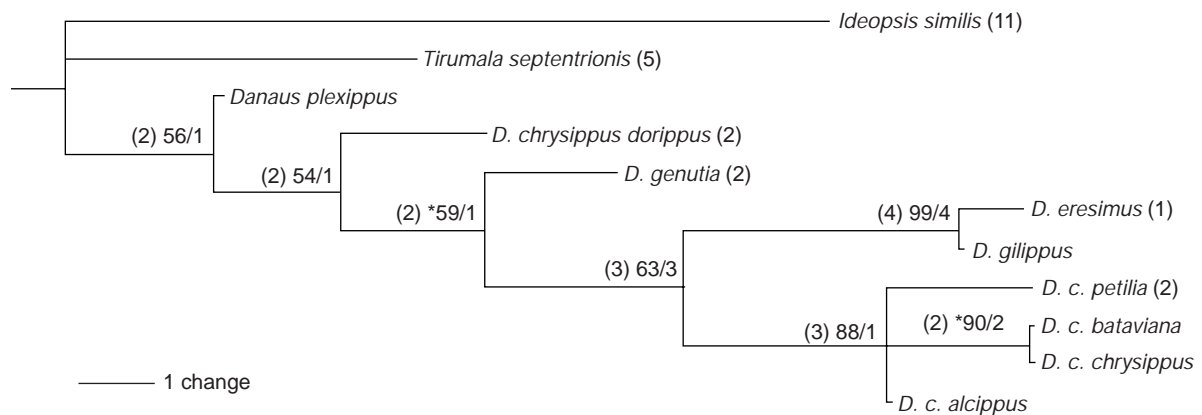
Ideopsis similis (11)

Tirumala septentrionis (5)

Danaus plexippus

(2) 56/1

D. chrysippus dorippus (2)

(2) 54/1

D. genutia (2)

(2) *59/1

(4) 99/4

D. eresimus (1)

D. gilippus

(3) 63/3

D. c. petilia (2)

(2) *90/2

D. c. bataviana

(3) 88/1

D. c. chrysippus

1 change

D. c. alcippus